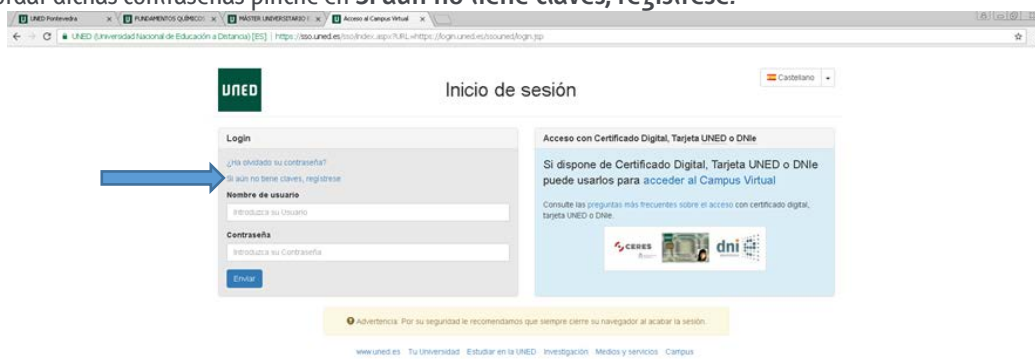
rdar dichas contraseñas pinche en **Si aún no tiene claves, regístrese.**

UNED Pontevedra | FUNDAMENTOS QUÍMICOS | MÁSTER UNIVERSITARIO E | Acceso al Campus Virtual

UNED (Universidad Nacional de Educación a Distancia) [ES] | https://sso.uned.es/sso/index.aspx?URL=https://login.uned.es/ssouned/login.jsp

UNED

Inicio de sesión

Castellano

Login

¿Ha olvidado su contraseña?

Si aún no tiene claves, regístrese

Nombre de usuario

Introduzca su Usuario

Contraseña

Introduzca su Contraseña

Enviar

Acceso con Certificado Digital, Tarjeta UNED o DNIe

Si dispone de Certificado Digital, Tarjeta UNED o DNIe puede usarlos para acceder al Campus Virtual

Consulte las preguntas más frecuentes sobre el acceso con certificado digital, tarjeta UNED o DNIe.

CERES dni

Advertencia: Por su seguridad le recomendamos que siempre cierre su navegador al acabar la sesión.

www.uned.es Tu Universidad Estudiar en la UNED Investigación Medios y servicios Campus